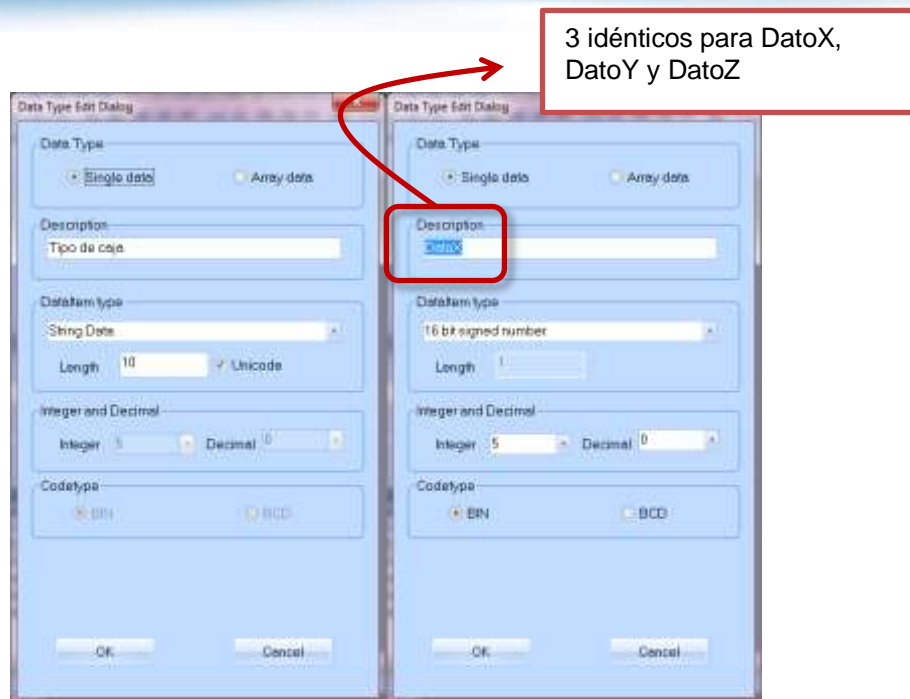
3 idénticos para DatoX, DatoY y DatoZ

Data Type Edit Dialog

Data Type

Single data

Array data

Description

Tipo de caja

DataItem type

String Data

Length 10

Unicode

Integer and Decimal

Integer 5

Decimal 0

Codetype

BIN

BCD

OK

Cancel

Data Type Edit Dialog

Data Type

Single data

Array data

Description

DatoX

DataItem type

16 bit signed number

Length 1

Integer and Decimal

Integer 5

Decimal 0

Codetype

BIN

BCD

OK

Cancel